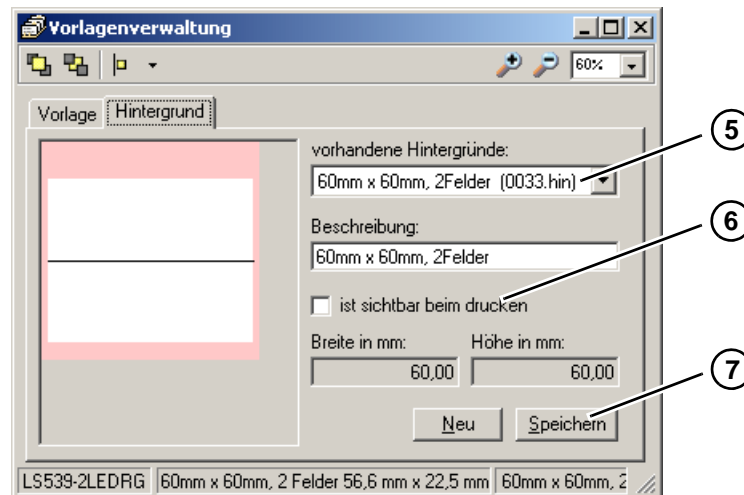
Vorlagenverwaltung

60%

Vorlage | Hintergrund

vorhandene Hintergründe:
60mm x 60mm, 2Felder (0033.hin)

Beschreibung:
60mm x 60mm, 2Felder

ist sichtbar beim drucken

Breite in mm: 60,00
Höhe in mm: 60,00

Neu
Speichern

5
6
7

LS539-2LEDRG | 60mm x 60mm, 2 Felder 56,6 mm x 22,5 mm | 60mm x 60mm, 2